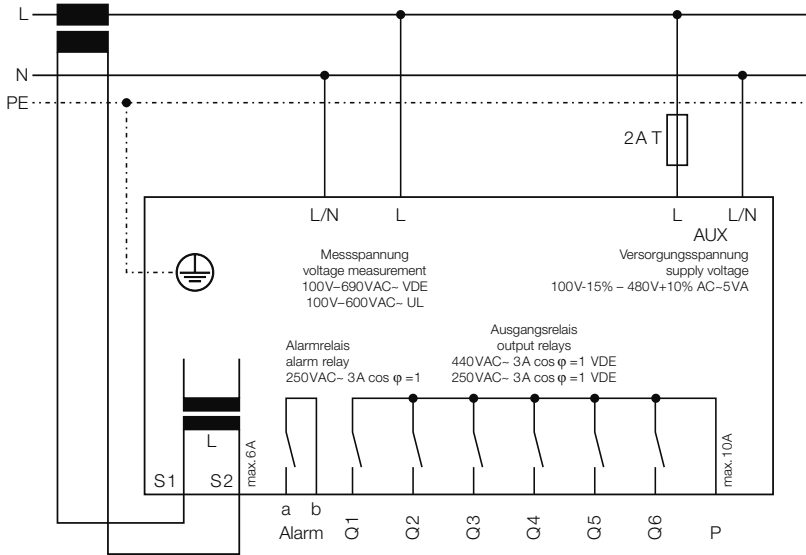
L
N
PE
2A T
L/N
L
L
L/N
AUX
Messspannung
voltage measurement
100V~690VAC~ VDE
100V~600VAC~ UL
Versorgungsspannung
supply voltage
100V-15% – 480V+10% AC~5VA
Alarmrelais
alarm relay
250VAC~ 3A cos φ =1
Ausgangsrelais
output relays
440VAC~ 3A cos φ =1 VDE
250VAC~ 3A cos φ =1 VDE
L
S1
S2
max. 6A
a
b
Alarm
Q1
Q2
Q3
Q4
Q5
Q6
max. 10A
P